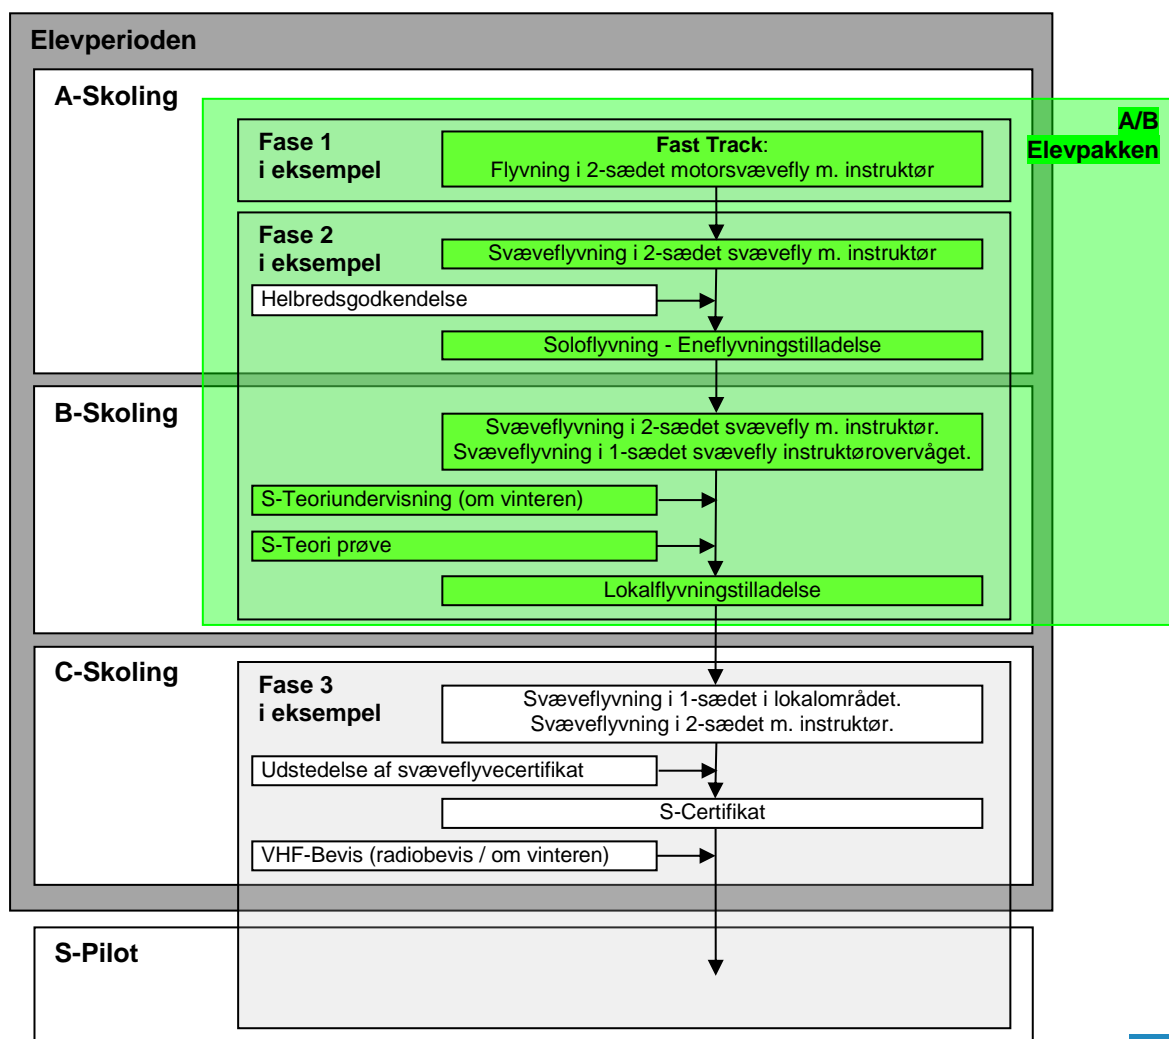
Elevperioden

A-Skoling

A/B Elevpakken

Fase 1 i eksempel

Fast Track: Flyvning i 2-sædet motorsvævefly m. instruktør

Fase 2 i eksempel

Svæveflyvning i 2-sædet svævefly m. instruktør

Helbredsgodkendelse

Soloflyvning - Eneflyvningstilladelse

B-Skoling

Svæveflyvning i 2-sædet svævefly m. instruktør. Svæveflyvning i 1-sædet svævefly instruktørovervåget.

S-Teoriundervisning (om vinteren)

S-Teori prøve

Lokalflyvningstilladelse

C-Skoling

Fase 3 i eksempel

Svæveflyvning i 1-sædet i lokalområdet. Svæveflyvning i 2-sædet m. instruktør.

Udstedelse af svæveflyvecertifikat

S-Certifikat

VHF-Bevis (radiobevis / om vinteren)

S-Pilot